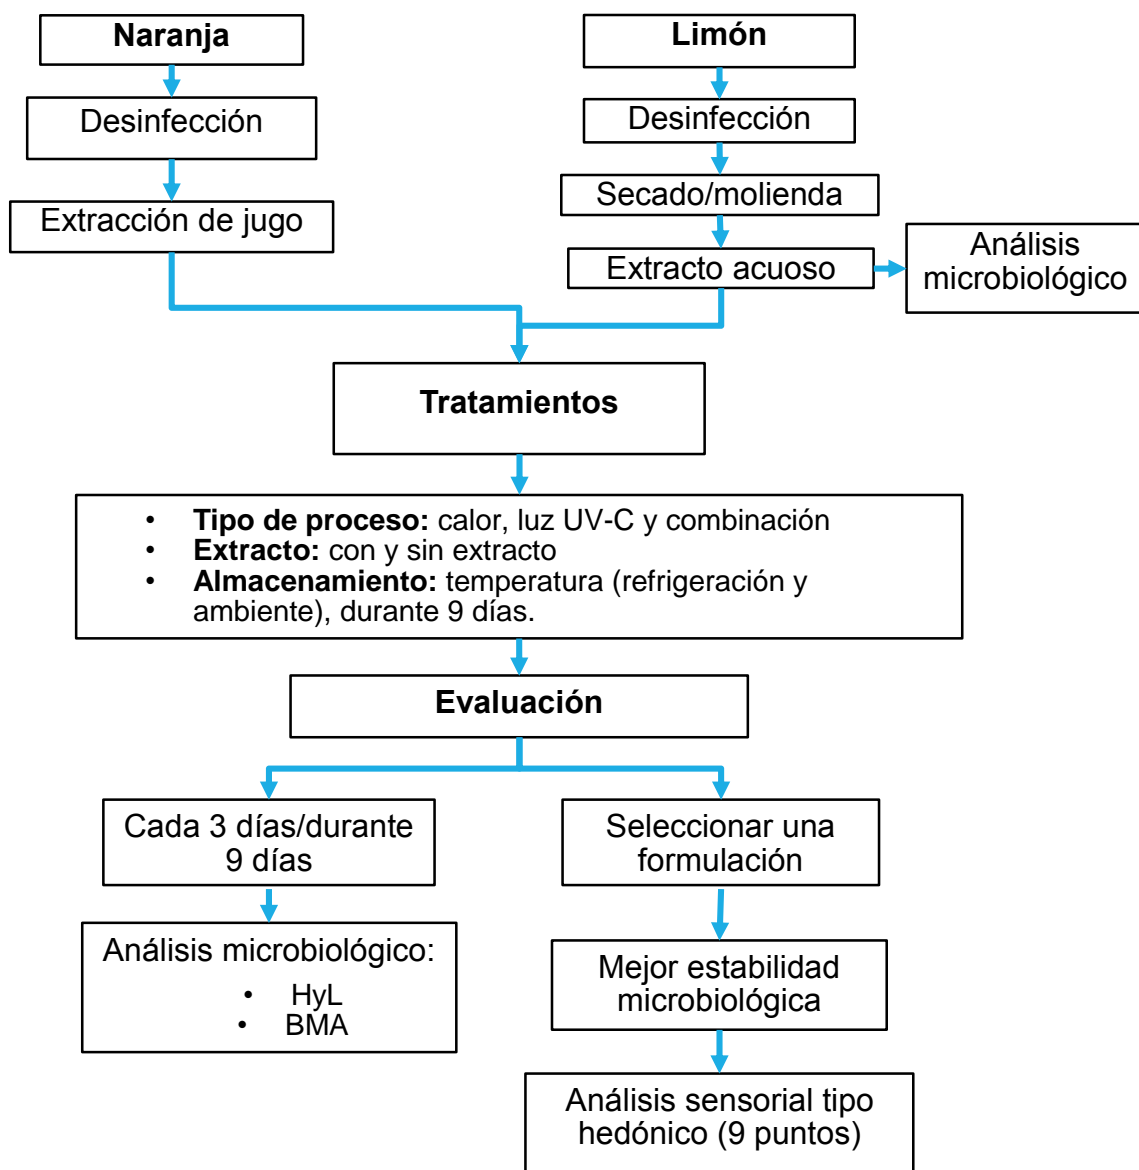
**Naranja**

Desinfección

Extracción de jugo

**Limón**

Desinfección

Secado/molienda

Extracto acuoso

Análisis microbiológico

**Tratamientos**

- **Tipo de proceso:** calor, luz UV-C y combinación
- **Extracto:** con y sin extracto
- **Almacenamiento:** temperatura (refrigeración y ambiente), durante 9 días.

**Evaluación**

Cada 3 días/durante 9 días

Análisis microbiológico:
- HyL
- BMA

Seleccionar una formulación

Mejor estabilidad microbiológica

Análisis sensorial tipo hedónico (9 puntos)